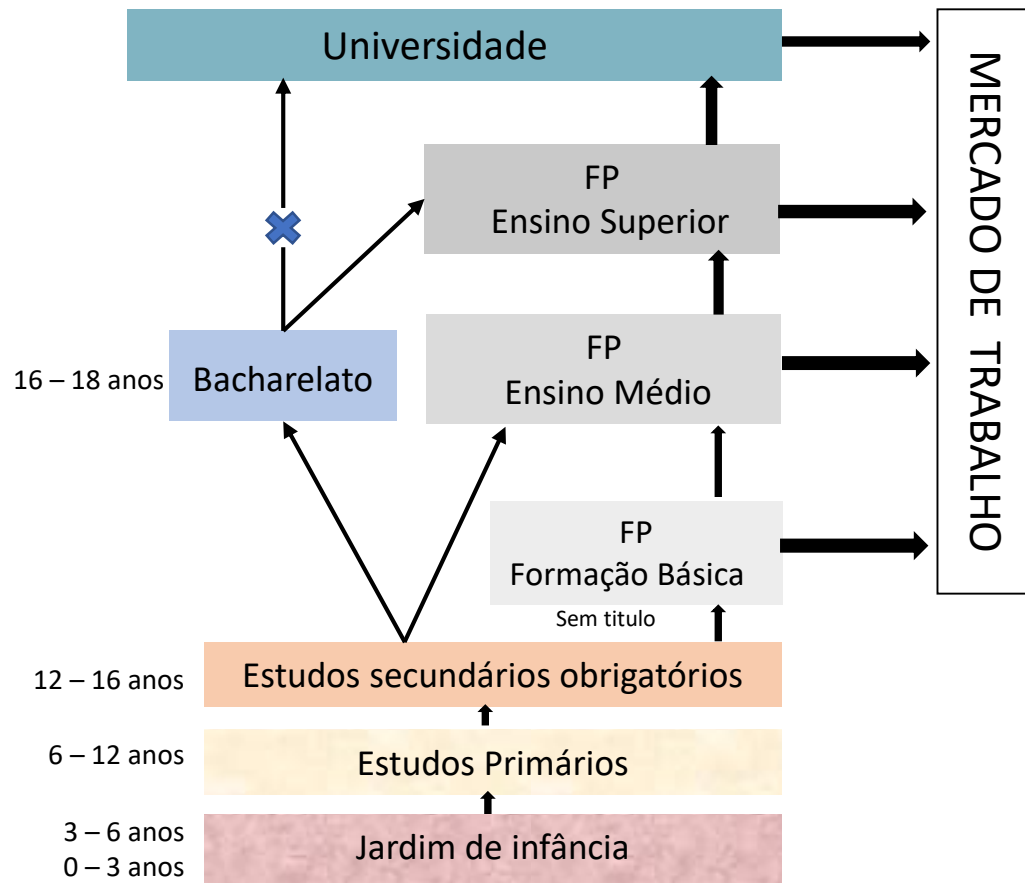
Universidade

FP
Ensino Superior

16 – 18 anos

Bacharelato

FP
Ensino Médio

FP
Formação Básica

Sem titulo

12 – 16 anos

Estudos secundários obrigatórios

6 – 12 anos

Estudos Primários

3 – 6 anos
0 – 3 anos

Jardim de infância

MERCADO DE TRABALHO